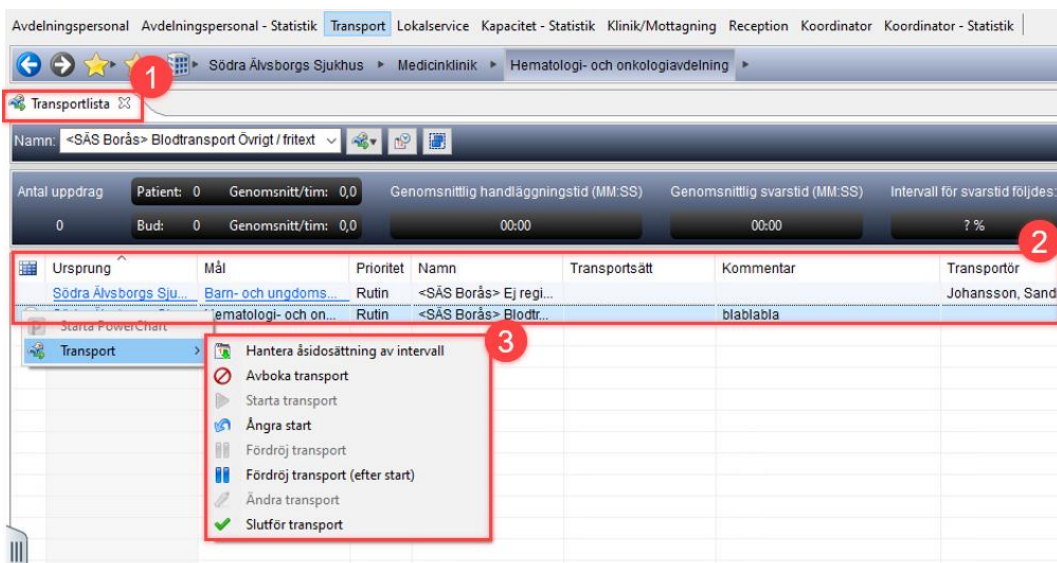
Avdelningspersonal Avdelningspersonal - Statistik Transport Lokalservice Kapacitet - Statistik Klinik/Mottagning Reception Koordinator Koordinator - Statistik

Södra Älvsborgs Sjukhus ▸ Medicinklinik ▸ Hematologi- och onkologiavdelning ▸

1

Transportlista

Namn: <SÄS Borås> Blodtransport Övrigt / fritext

| Antal uppdrag | Patient: 0 | Genomsnitt/tim: 0,0 | Genomsnittlig handläggningstid (MM:SS) | Genomsnittlig svarstid (MM:SS) | Intervall för svarstid följdes: |
|---|---|---|---|---|---|
| 0 | Bud: 0 | Genomsnitt/tim: 0,0 | 00:00 | 00:00 | ? % |

2

| Ursprung | Mål | Prioritet | Namn | Transportsätt | Kommentar | Transportör |
|---|---|---|---|---|---|---|
| Södra Älvsborgs Sju... | Barn- och ungdoms... | Rutin | <SÄS Borås> Ej regi... | | | Johansson, Sand |
| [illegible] | Hematologi- och on... | Rutin | <SÄS Borås> Blodtr... | | blablabla | |

Starta PowerChart
Transport

3

Hantera åsidosättning av intervall
Avboka transport
Starta transport
Ångra start
Fördröj transport
Fördröj transport (efter start)
Ändra transport
Slutför transport